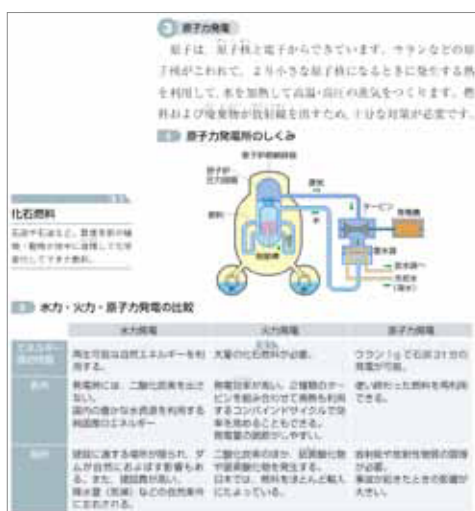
③ 原子力発電

原子は、原子核と電子からできています。ウランなどの原子核がこわれて、2つ小さな原子核になるときに発生する熱を利用して、水を加熱して高温・高圧の蒸気をつくります。燃料および廃棄物が放射線を出すため、十分な対策が必要です。

④ 原子力発電所のしくみ

原子炉格納容器

原子炉圧力容器

燃料

タービン

発電機

復水器

化石燃料

石油や石炭など、数億年前の植物・動物が地中に堆積してできた燃料。

⑤ 水力・火力・原子力発電の比較

| | 水力発電 | 火力発電 | 原子力発電 |
|---|---|---|---|
| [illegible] | 再生可能な自然エネルギーを利用する。 | 大量の化石燃料が必要。 | ウラン1gで石油3トン分の発電が可能。 |
| 長所 | 発電時に、二酸化炭素を出さない。国内の豊かな水資源を利用する純国産のエネルギー。 | 発電効率が高い。2種類のタービンを組み合わせて発熱を利用するコンバインドサイクルで効率を高めることもできる。発電量の調節がしやすい。 | 使い終わった燃料を再利用できる。 |
| 短所 | 建設に適する場所が限られ、ダムが自然におよぼす影響もある。また、建設費が高い。降水量(気候)などの自然条件に左右される。 | 二酸化炭素のほか、硫黄酸化物や窒素酸化物を発生する。日本では、燃料をほとんど輸入にたよっている。 | 放射能や放射性物質の管理が必要。事故が起きたときの影響が大きい。 |